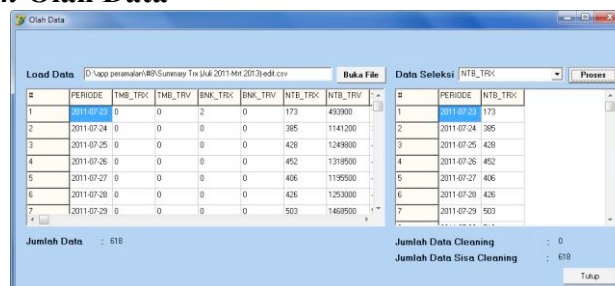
Olah Data

Load Data D:\app peramalan\#8\Summary Trx (Juli 2011-Mrt 2013)-edit.csv Buka File

| # | PERIODE | TMB_TRX | TMB_TRV | BNK_TRX | BNK_TRV | NTB_TRX | NTB_TRV |
|---|---|---|---|---|---|---|---|
| 1 | 2011-07-23 | 0 | 0 | 2 | 0 | 173 | 493900 |
| 2 | 2011-07-24 | 0 | 0 | 0 | 0 | 385 | 1141200 |
| 3 | 2011-07-25 | 0 | 0 | 0 | 0 | 428 | 1249800 |
| 4 | 2011-07-26 | 0 | 0 | 0 | 0 | 452 | 1318500 |
| 5 | 2011-07-27 | 0 | 0 | 0 | 0 | 406 | 1195500 |
| 6 | 2011-07-28 | 0 | 0 | 0 | 0 | 426 | 1253000 |
| 7 | 2011-07-29 | 0 | 0 | 0 | 0 | 503 | 1468500 |

Jumlah Data : 618

Data Seleksi NTB_TRX Proses

| # | PERIODE | NTB_TRX |
|---|---|---|
| 1 | 2011-07-23 | 173 |
| 2 | 2011-07-24 | 385 |
| 3 | 2011-07-25 | 428 |
| 4 | 2011-07-26 | 452 |
| 5 | 2011-07-27 | 406 |
| 6 | 2011-07-28 | 426 |
| 7 | 2011-07-29 | 503 |

Jumlah Data Cleaning : 0

Jumlah Data Sisa Cleaning : 618

Tutup